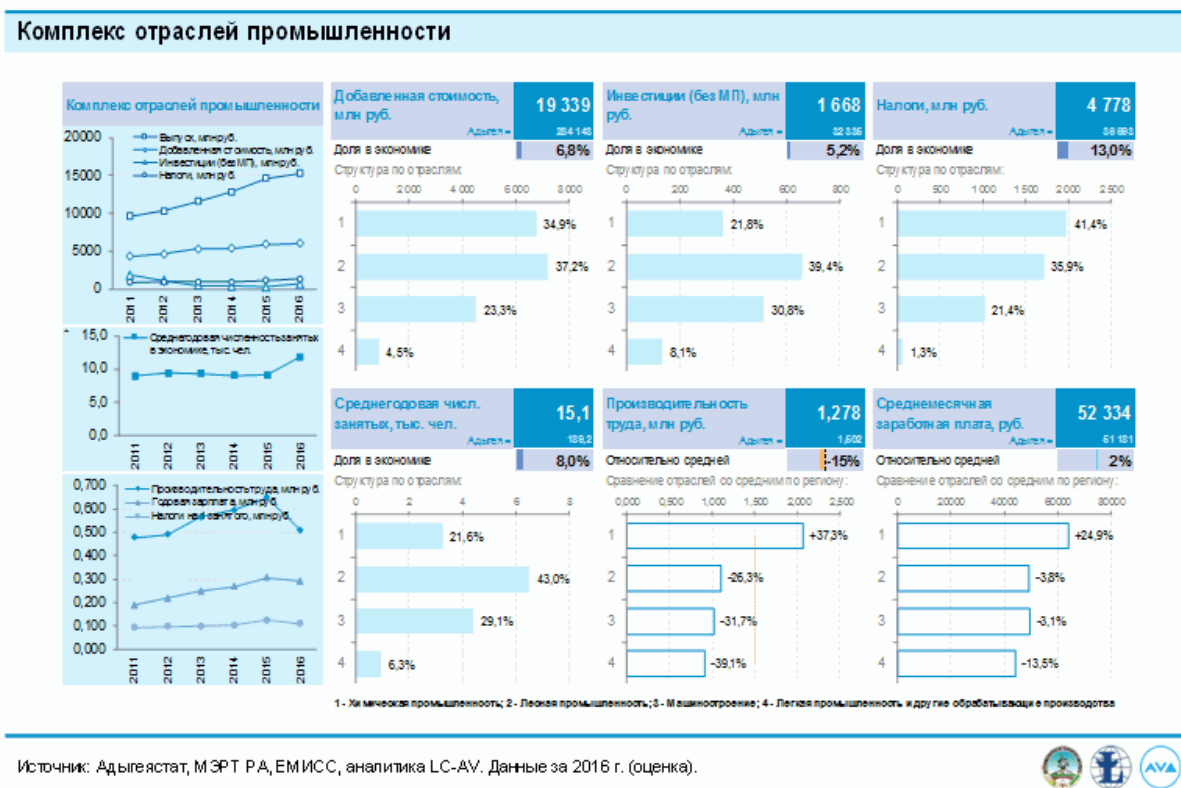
Комплекс отраслей промышленности

Комплекс отраслей промышленности

20000
15000
10000
5000
0

Выпуск, млн руб.
Добавленная стоимость, млн руб.
Инвестиции (без МП), млн руб.
Налоги, млн руб.

2011 2012 2013 2014 2015 2016

15,0
10,0
5,0
0,0

Среднегодовая численность занятых в экономике, тыс. чел.

2011 2012 2013 2014 2015 2016

0,700
0,600
0,500
0,400
0,300
0,200
0,100
0,000

Производительность труда, млн руб.
Годовая зарплата, млн руб.
Налоги на занятого, млн руб.

2011 2012 2013 2014 2015 2016

Добавленная стоимость, млн руб.
19 339
Адыгея = 284 143
Доля в экономике 6,8%
Структура по отраслям:
0 2 000 4 000 6 000 8 000
1 34,9%
2 37,2%
3 23,3%
4 4,5%

Инвестиции (без МП), млн руб.
1 668
Адыгея = 32 335
Доля в экономике 5,2%
Структура по отраслям:
0 200 400 600 800
1 21,8%
2 39,4%
3 30,8%
4 8,1%

Налоги, млн руб.
4 778
Адыгея = 36 693
Доля в экономике 13,0%
Структура по отраслям:
0 500 1 000 1 500 2 000 2 500
1 41,4%
2 35,9%
3 21,4%
4 1,3%

Среднегодовая числ. занятых, тыс. чел.
15,1
Адыгея = 188,2
Доля в экономике 8,0%
Структура по отраслям:
0 2 4 6 8
1 21,6%
2 43,0%
3 29,1%
4 6,3%

Производительность труда, млн руб.
1,278
Адыгея = 1,502
Относительно средней -15%
Сравнение отраслей со средним по региону:
0,000 0,500 1,000 1,500 2,000 2,500
1 +37,3%
2 -26,3%
3 -31,7%
4 -39,1%

Среднемесячная заработная плата, руб.
52 334
Адыгея = 51 181
Относительно средней 2%
Сравнение отраслей со средним по региону:
0 20000 40000 60000 80000
1 +24,9%
2 -3,8%
3 -3,1%
4 -13,5%

1 - Химическая промышленность; 2 - Лесная промышленность; 3 - Машиностроение; 4 - Легкая промышленность и другие обрабатывающие производства

Источник: Адыгеястат, МЭРТ РА, ЕМИСС, аналитика LC-AV. Данные за 2016 г. (оценка).

AVA